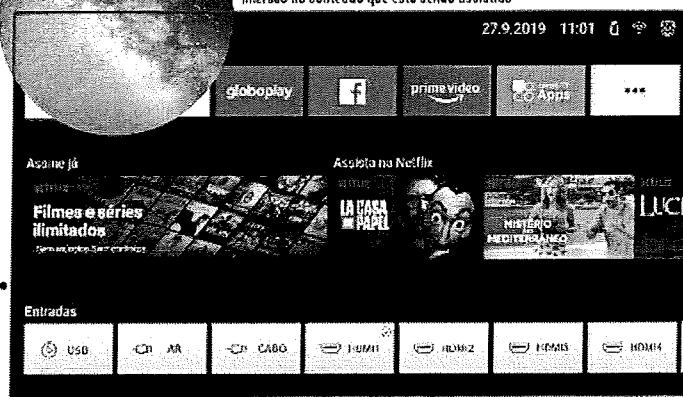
Inserido no conteúdo que está sendo assistido

27.9.2019 11:01

globoplay

f

prime video

Apps

•••

Assine já

NETFLIX

Filmes e séries ilimitados

Assista na Netflix

NETFLIX

LA CASA DE PAPEL

NETFLIX

MISTÉRIO NO MEDITERRÂNEO

NETFLIX

LUC

Entradas

USB

AR

CABO

HDMI1

HDMI2

HDMI3

HDMI4